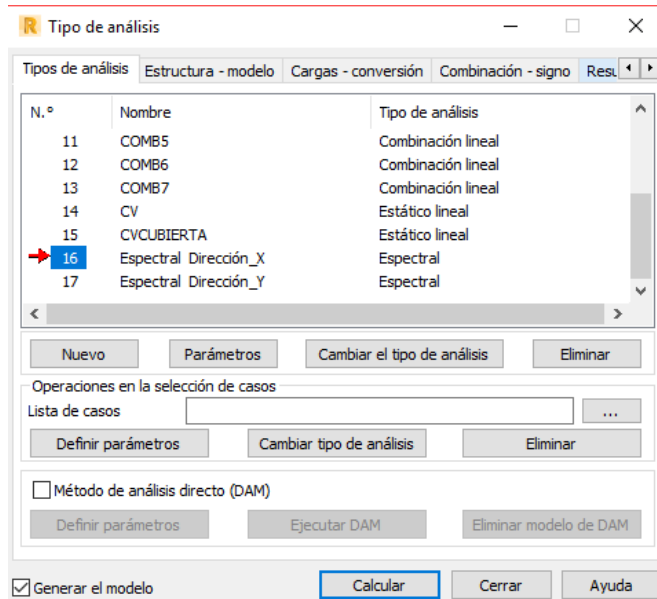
R Tipo de análisis

Tipos de análisis | Estructura - modelo | Cargas - conversión | Combinación - signo | Resu

| N.° | Nombre | Tipo de análisis |
|---|---|---|
| 11 | COMB5 | Combinación lineal |
| 12 | COMB6 | Combinación lineal |
| 13 | COMB7 | Combinación lineal |
| 14 | CV | Estático lineal |
| 15 | CVCUBIERTA | Estático lineal |
| 16 | Espectral Dirección_X | Espectral |
| 17 | Espectral Dirección_Y | Espectral |

Nuevo | Parámetros | Cambiar el tipo de análisis | Eliminar

Operaciones en la selección de casos
Lista de casos ...
Definir parámetros | Cambiar tipo de análisis | Eliminar

Método de análisis directo (DAM)
Definir parámetros | Ejecutar DAM | Eliminar modelo de DAM

Generar el modelo | Calcular | Cerrar | Ayuda